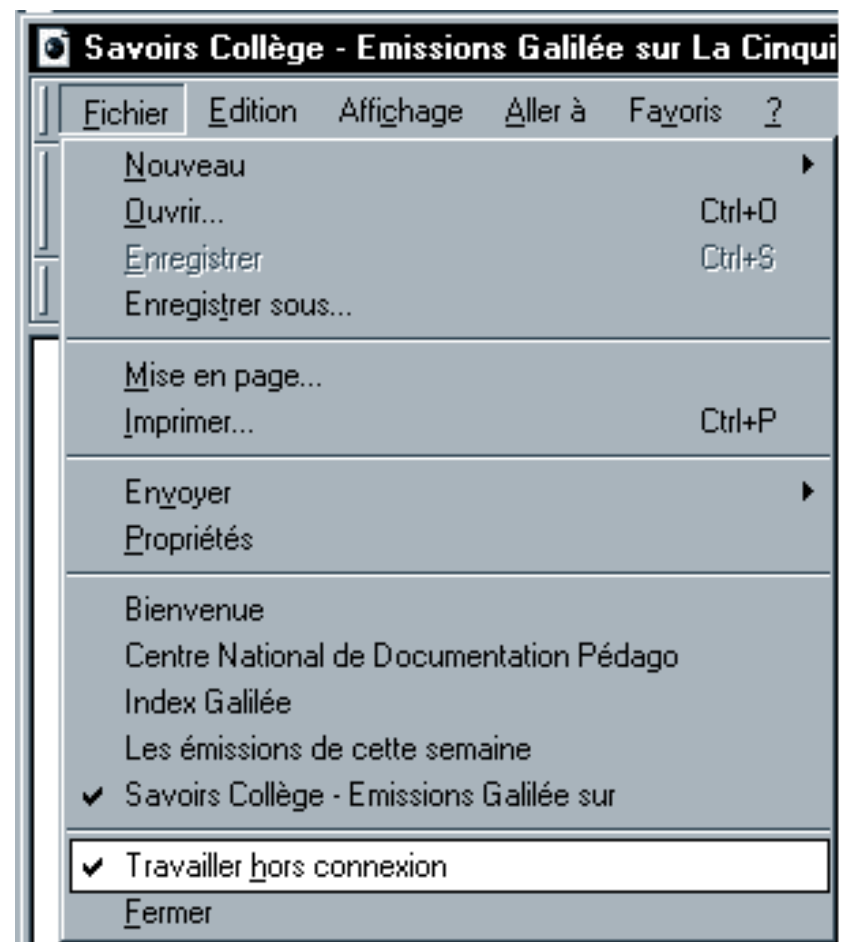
Savoirs Collège - Emissions Galilée sur La Cinqui

Fichier Edition Affichage Aller à Favoris ?

Nouveau
Ouvrir... Ctrl+O
Enregistrer Ctrl+S
Enregistrer sous...

Mise en page...
Imprimer... Ctrl+P

Envoyer
Propriétés

Bienvenue
Centre National de Documentation Pédago
Index Galilée
Les émissions de cette semaine
✔ Savoirs Collège - Emissions Galilée sur

✔ Travailler hors connexion
Fermer